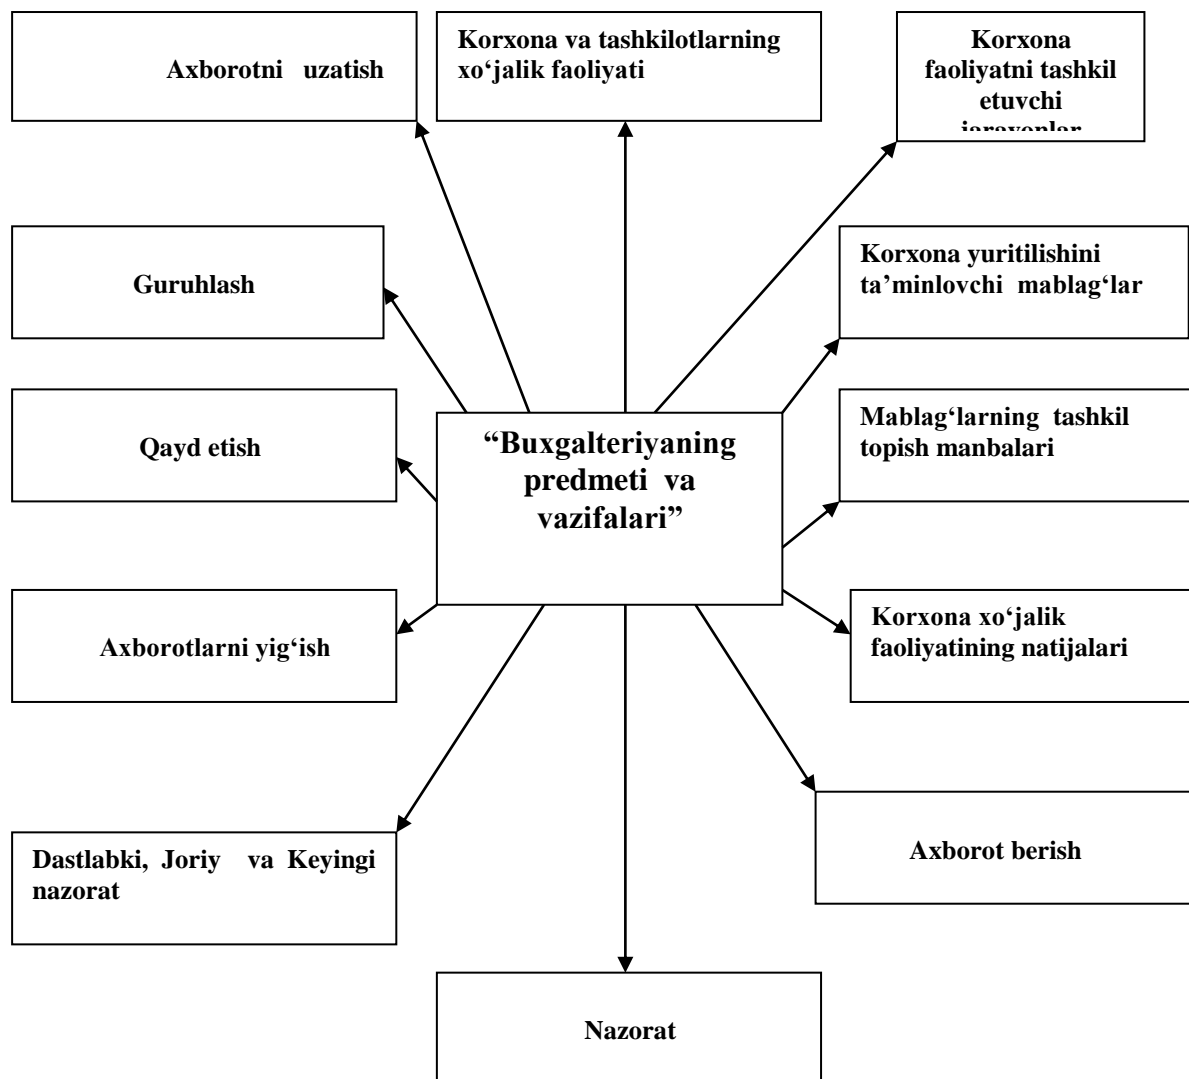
Axborotni uzatish

Korxona va tashkilotlarning xo‘jalik faoliyati

Korxona faoliyatni tashkil etuvchi jarayonlar

Guruhlash

Korxona yuritilishini ta’minlovchi mablag‘lar

Qayd etish

“Buxgalteriyaning predmeti va vazifalari”

Mablag‘larning tashkil topish manbalari

Axborotlarni yig‘ish

Korxona xo‘jalik faoliyatining natijalari

Dastlabki, Joriy va Keyingi nazorat

Axborot berish

Nazorat